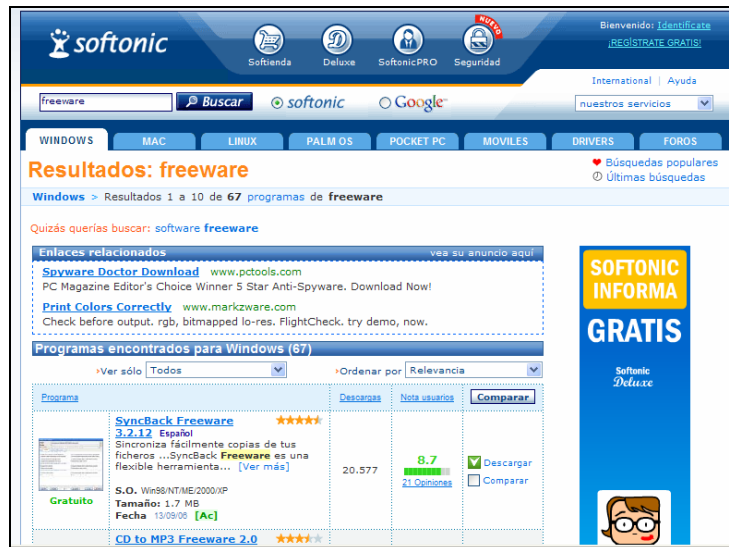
softonic

Softienda Deluxe SoftonicPRO NUEVO Seguridad

Bienvenido: Identifícate
¡REGÍSTRATE GRATIS!

International | Ayuda

freeware Buscar softonic Google

nuestros servicios

WINDOWS MAC LINUX PALM OS POCKET PC MOVILES DRIVERS FOROS

Resultados: freeware

Búsquedas populares
Últimas búsquedas

Windows > Resultados 1 a 10 de 67 programas de freeware

Quizás querías buscar: software freeware

Enlaces relacionados vea su anuncio aquí

Spyware Doctor Download www.pctools.com
PC Magazine Editor's Choice Winner 5 Star Anti-Spyware. Download Now!

Print Colors Correctly www.markzware.com
Check before output. rgb, bitmapped lo-res. FlightCheck. try demo, now.

Programas encontrados para Windows (67)

Ver sólo Todos

Ordenar por Relevancia

| Programa | | Descargas | Nota usuarios | Comparar |
|---|---|---|---|---|
| Gratuito | SyncBack Freeware 3.2.12 Español Sincroniza fácilmente copias de tus ficheros ...SyncBack Freeware es una flexible herramienta... [Ver más] S.O. Win98/NT/ME/2000/XP Tamaño: 1.7 MB Fecha 13/09/06 [Ac] | 20.577 | 8.7 21 Opiniones | Descargar Comparar |
| | CD to MP3 Freeware 2.0 | | | |

SOFTONIC INFORMA GRATIS

Softonic Deluxe